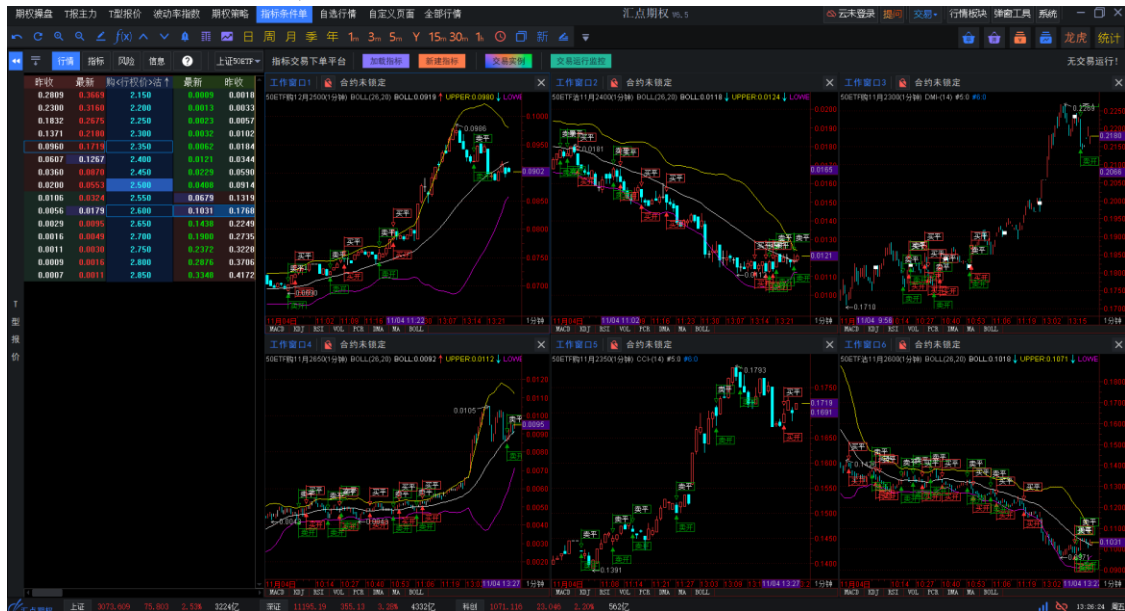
期权操盘 T报主力 T型报价 波动率指数 期权策略 指标条件单 自选行情 自定义页面 全部行情 汇点期权 云未登录 提问 交易 行情板块 弹窗工具 系统

日 周 月 季 年 1m 3m 5m 1f 15m 30m 1h 新 龙虎 统计

行情 指标 风险 信息 上证50ETF 指标交易下单平台 加载指标 新建指标 交易实例 交易运行监控 无交易运行!

| 昨收 | 最新 | 购<行权价>沽 | 最新 | 昨收 |
|---|---|---|---|---|
| 0.2809 | 0.3669 | 2.150 | 0.0009 | 0.0018 |
| 0.2300 | 0.3160 | 2.200 | 0.0013 | 0.0033 |
| 0.1832 | 0.2675 | 2.250 | 0.0023 | 0.0057 |
| 0.1371 | 0.2180 | 2.300 | 0.0032 | 0.0102 |
| 0.0960 | 0.1719 | 2.350 | 0.0062 | 0.0184 |
| 0.0607 | 0.1267 | 2.400 | 0.0121 | 0.0344 |
| 0.0360 | 0.0870 | 2.450 | 0.0229 | 0.0590 |
| 0.0200 | 0.0553 | 2.500 | 0.0408 | 0.0914 |
| 0.0106 | 0.0324 | 2.550 | 0.0679 | 0.1319 |
| 0.0056 | 0.0179 | 2.600 | 0.1031 | 0.1768 |
| 0.0029 | 0.0095 | 2.650 | 0.1438 | 0.2249 |
| 0.0016 | 0.0049 | 2.700 | 0.1900 | 0.2735 |
| 0.0011 | 0.0030 | 2.750 | 0.2372 | 0.3228 |
| 0.0009 | 0.0016 | 2.800 | 0.2876 | 0.3706 |
| 0.0007 | 0.0011 | 2.850 | 0.3348 | 0.4172 |

T型报价

工作窗口1 合约未锁定
50ETF购12月2500(1分钟) BOLL(26,20) BOLL:0.0919 UPPER:0.0980 LOWE
0.0986 0.0902 0.0690 11/04 11:22 1分钟
MACD KDJ RSI VOL PCR DMA MA BOLL

工作窗口2 合约未锁定
50ETF沽11月2400(1分钟) BOLL(26,20) BOLL:0.0118 UPPER:0.0124 LOWE
0.0181 0.0165 0.0121 11/04 11:02 1分钟

工作窗口3 合约未锁定
50ETF购11月2300(1分钟) DMI(14) #5.0
0.2258 0.2180 0.2068 0.1718 11/04 9:56 1分钟

工作窗口4 合约未锁定
50ETF购11月2650(1分钟) BOLL(26,20) BOLL:0.0082 UPPER:0.0112 LOWE
0.0105 0.0095 11/04 13:27 1分钟

工作窗口5 合约未锁定
50ETF购11月2350(1分钟) CCI(14) #5.0
0.1793 0.1719 0.1691 0.1391 11/04 13:27 1分钟

工作窗口6 合约未锁定
50ETF沽11月2600(1分钟) BOLL(26,20) BOLL:0.1018 UPPER:0.1071 LOWE
0.1031 11/04 13:2

上证 3073.609 75.803 2.53% 3224亿 深证 11195.19 355.13 3.28% 4332亿 科创 1071.116 23.046 2.20% 562亿 13:26:24 周五